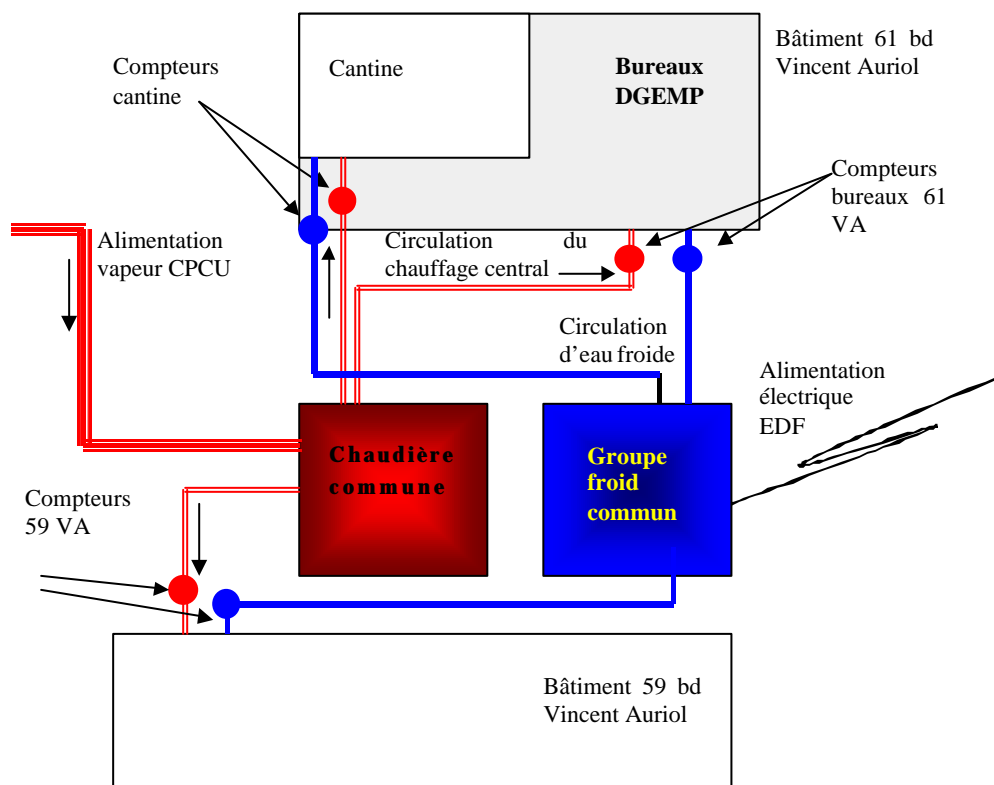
Bâtiment 61 bd Vincent Auriol

Compteurs cantine

Cantine

Bureaux DGEMP

Compteurs bureaux 61 VA

Alimentation vapeur CPCU

Circulation du chauffage central

Circulation d'eau froide

Alimentation électrique EDF

Chaudière commune

Groupe froid commun

Compteurs 59 VA

Bâtiment 59 bd Vincent Auriol